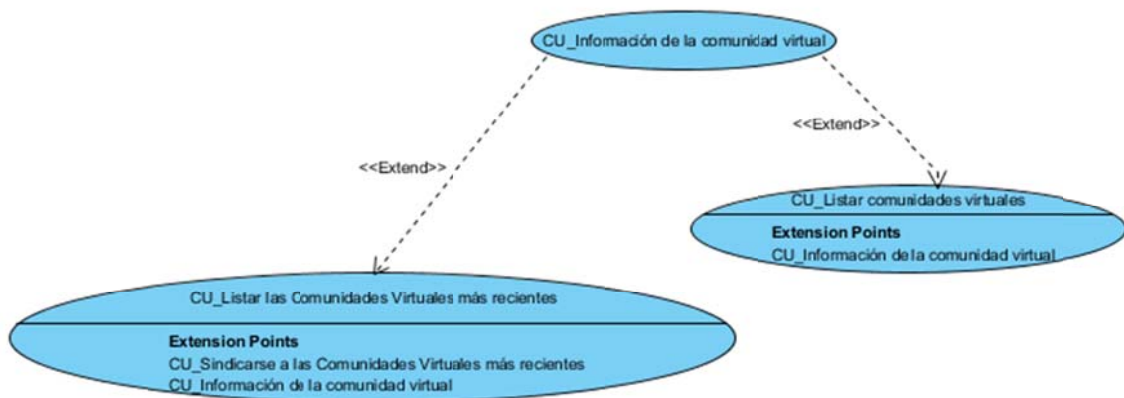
CU_Información de la comunidad virtual

<<Extend>>

<<Extend>>

CU_Listar comunidades virtuales

Extension Points
CU_Información de la comunidad virtual

CU_Listar las Comunidades Virtuales más recientes

Extension Points
CU_Sindicarse a las Comunidades Virtuales más recientes
CU_Información de la comunidad virtual